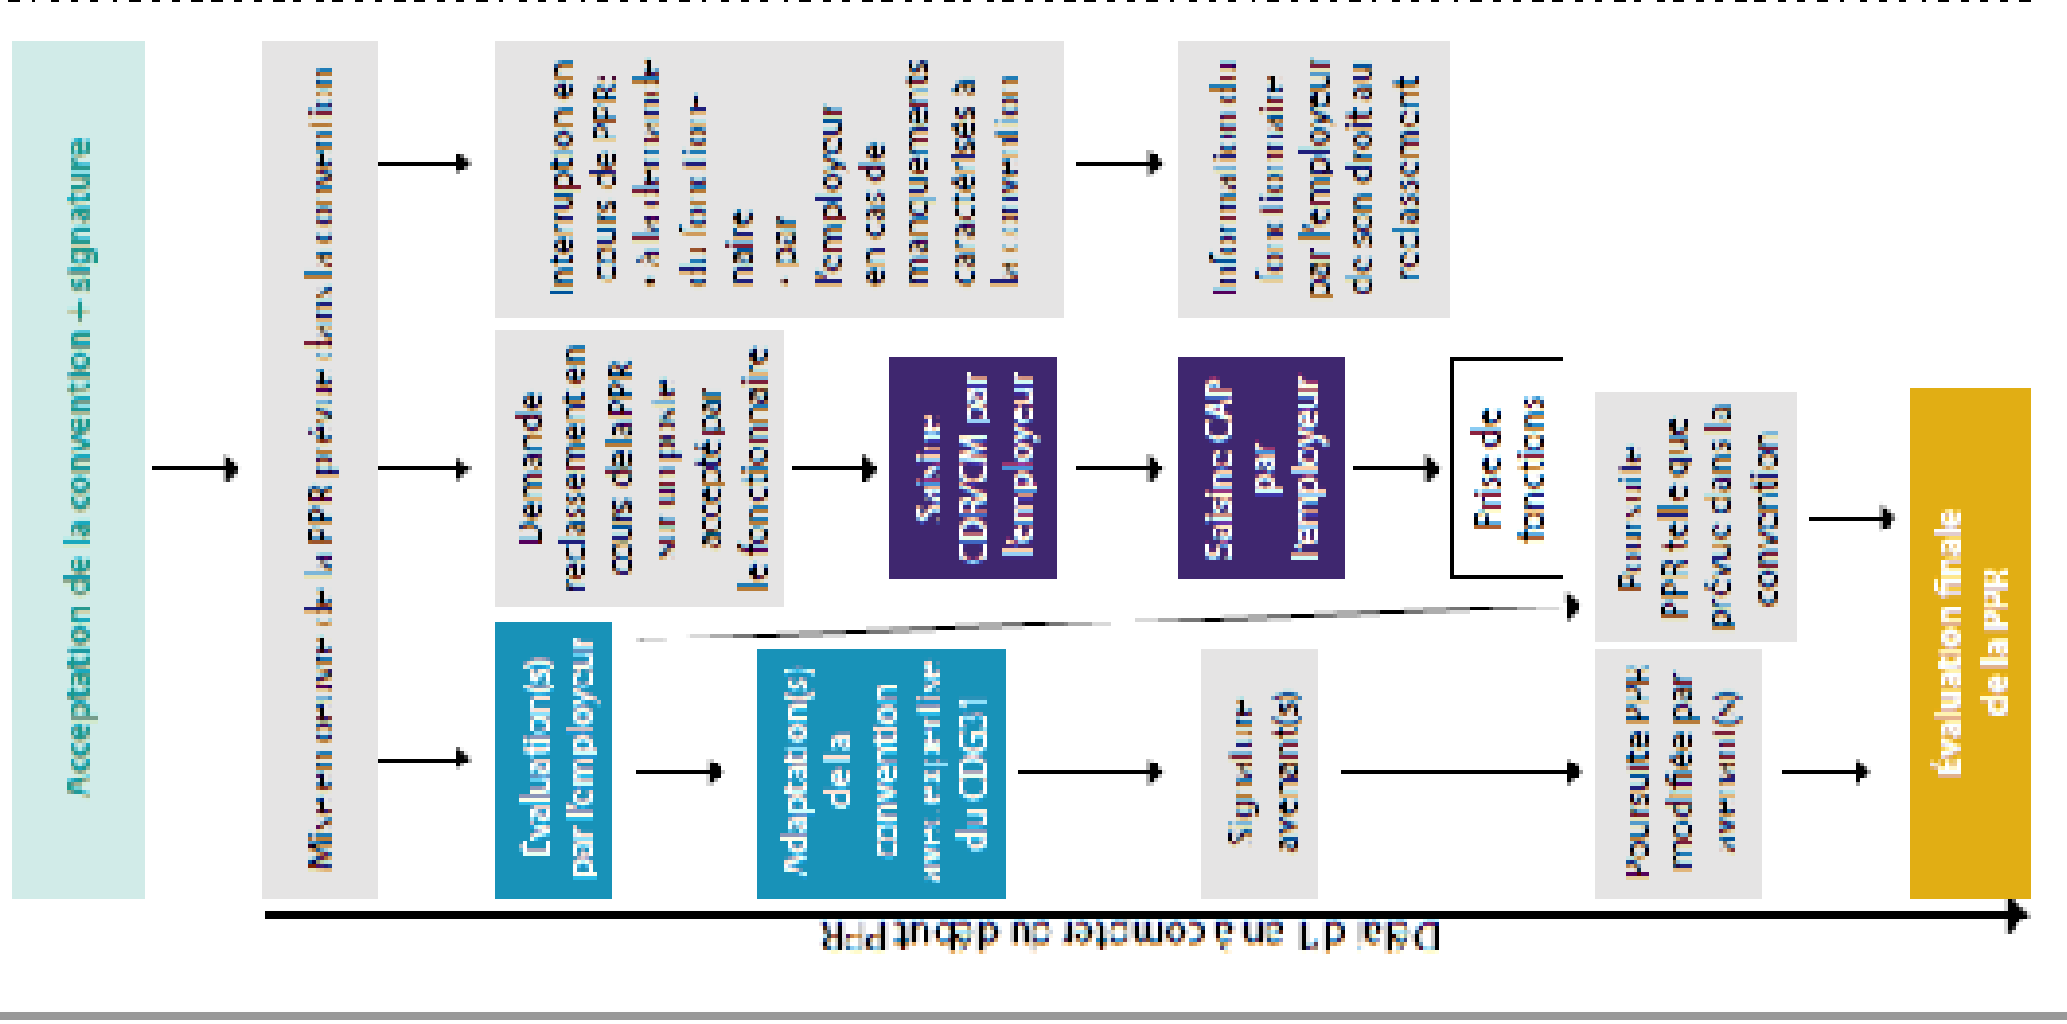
Acceptation de la convention + signature

Mise en œuvre de la PPR prévue dans la convention

Interruption en cours de PPR : • à l'initiative du fonctionnaire • par l'employeur en cas de manquements caractérisés à la convention

Information du fonctionnaire par l'employeur de son droit au reclassement

Demande reclassement en cours de la PPR sur un poste accepté par le fonctionnaire

Saisine CDR/CM par l'employeur

Saisine CAP par l'employeur

Prise de fonctions

Poursuite PPR telle que prévue dans la convention

Évaluation(s) par l'employeur

Adaptation(s) de la convention avec expertise du CDG31

Signature avenant(s)

Poursuite PPR modifiée par avenant(s)

Évaluation finale de la PPR

Délai d'1 an à compter du début PPR